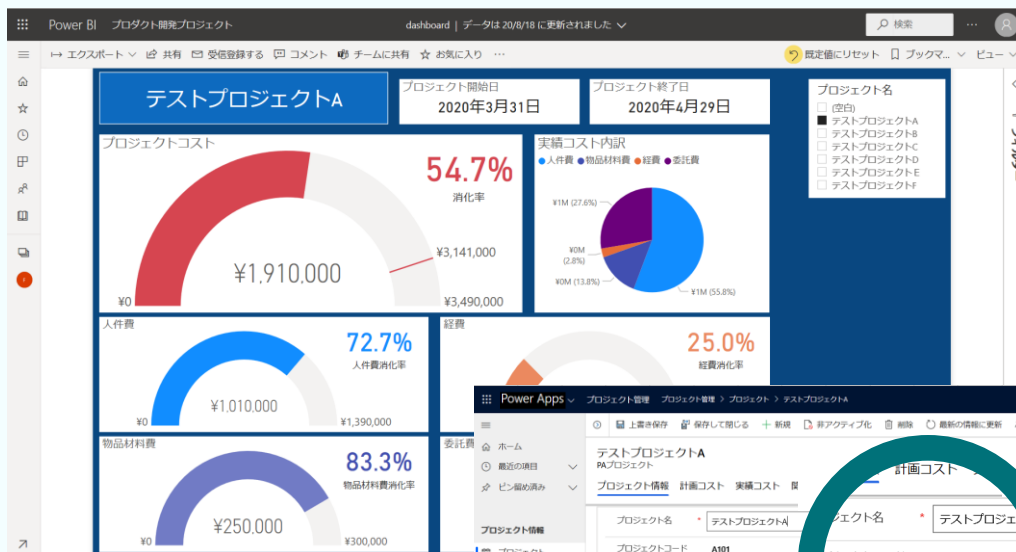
Power BI プロダクト開発プロジェクト

dashboard | データは 20/8/18 に更新されました

検索

エクスポート 共有 受信登録する コメント チームに共有 お気に入り …

既定値にリセット ブックマ… ビュー

テストプロジェクトA

プロジェクト開始日
2020年3月31日

プロジェクト終了日
2020年4月29日

プロジェクト名
(空白)
テストプロジェクトA
テストプロジェクトB
テストプロジェクトC
テストプロジェクトD
テストプロジェクトE
テストプロジェクトF

プロジェクトコスト
54.7%
消化率
¥1,910,000
¥3,141,000
¥0
¥3,490,000

実績コスト内訳
人件費 物品材料費 経費 委託費
¥1M (27.6%)
¥0M (2.8%)
¥0M (13.8%)
¥1M (55.8%)

人件費
72.7%
人件費消化率
¥1,010,000
¥0
¥1,390,000

経費
25.0%
経費消化率

物品材料費
83.3%
物品材料費消化率
¥250,000
¥0
¥300,000

委託費

Power Apps プロジェクト管理 プロジェクト管理 > プロジェクト > テストプロジェクトA

上書き保存 保存して閉じる 新規 非アクティブ化 削除 最新の情報に更新

ホーム
最近の項目
ピン留め済み

テストプロジェクトA
PAプロジェクト

プロジェクト情報 計画コスト 実績コスト

プロジェクト情報

プロジェクト名 * テストプロジェクトA
プロジェクトコード A101

計画コスト
ジェクト名 * テストプロジェ